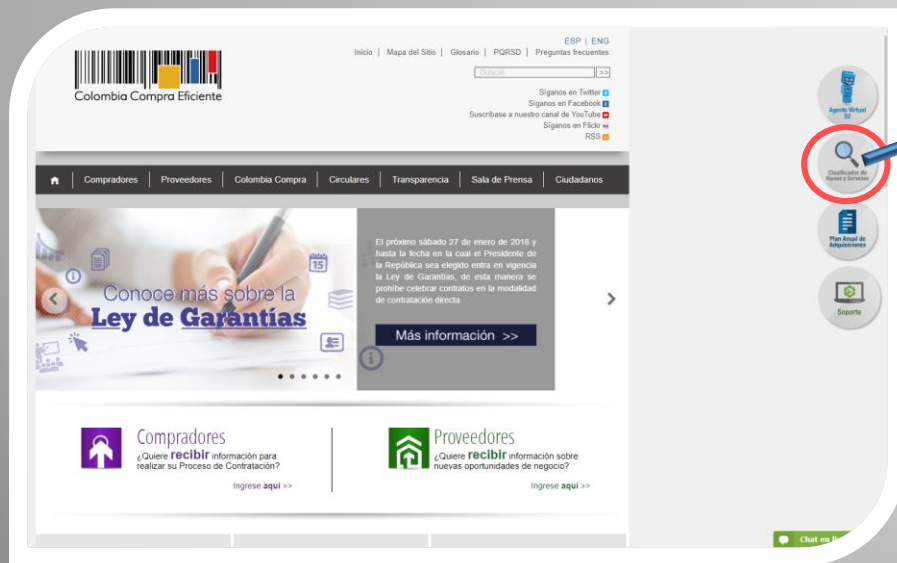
ESP | ENG

Inicio | Mapa del Sitio | Glosario | PQRSD | Preguntas frecuentes

Buscar >>

Colombia Compra Eficiente

Síganos en Twitter
Síganos en Facebook
Suscríbase a nuestro canal de YouTube
Síganos en Flickr
RSS

Compradores | Proveedores | Colombia Compra | Circulares | Transparencia | Sala de Prensa | Ciudadanos

Conoce más sobre la Ley de Garantías

15

El próximo sábado 27 de enero de 2018 y hasta la fecha en la cual el Presidente de la República sea elegido entra en vigencia la Ley de Garantías, de esta manera se prohíbe celebrar contratos en la modalidad de contratación directa.

Más información >>

Compradores
¿Quiere recibir información para realizar su Proceso de Contratación?
Ingrese aquí >>

Proveedores
¿Quiere recibir información sobre nuevas oportunidades de negocio?
Ingrese aquí >>

Agente Virtual

Clasificador de Bienes y Servicios

Plan Anual de Adquisiciones

Soporte

Chat en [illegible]